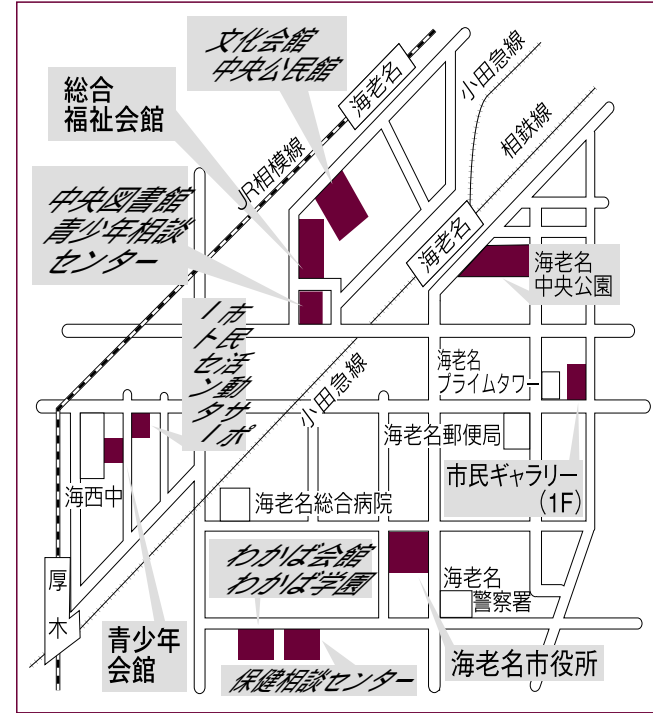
文化会館
中央公民館

総合
福祉会館

海老名

小田急線

相鉄線

JR相模線

中央図書館
青少年相談
センター

海老名

海老名
中央公園

市民活動サポートセンター

海老名
プライムタワー

小田急線

海老名郵便局

海西中

市民ギャラリー
(1F)

海老名総合病院

わかば会館
わかば学園

海老名
警察署

厚
木

青少年
会館

保健相談センター

海老名市役所